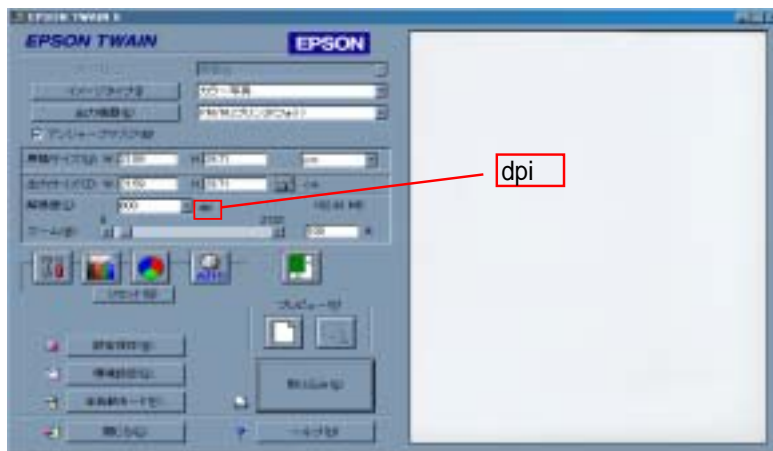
EPSON TWAIN 5

EPSON TWAIN

EPSON

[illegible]

イメージタイプ(I)

カラー写真

出力装置(U)

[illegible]

アンシャープマスク(M)

原稿サイズ(S)

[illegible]

出力サイズ(T)

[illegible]

解像度(R)

600

dpi

ズーム(Z)

100

%

dpi

プレビュー(V)

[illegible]

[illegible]

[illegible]

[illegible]

閉じる(C)

ヘルプ(H)